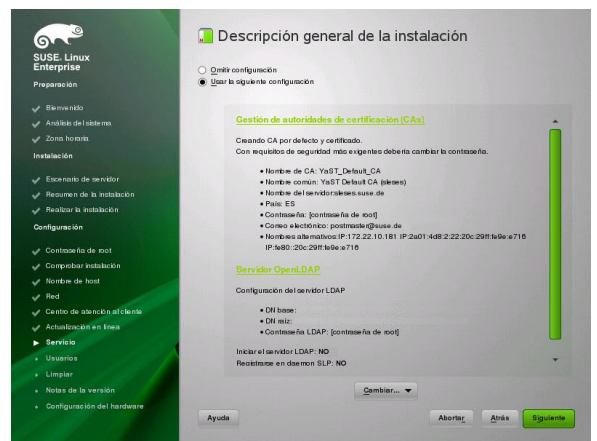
SUSE. Linux Enterprise

Preparación

Bienvenido
Análisis del sistema
Zona horaria

Instalación

Escenario de servidor
Resumen de la instalación
Realizar la instalación

Configuración

Contraseña de root
Comprobar instalación
Nombre de host
Red
Centro de atención al cliente
Actualización en línea
Servicio
Usuarios
Limpiar
Notas de la versión
Configuración del hardware

Descripción general de la instalación

Omitir configuración
Usar la siguiente configuración

Gestión de autoridades de certificación (CAs)

Creando CA por defecto y certificado.
Con requisitos de seguridad más exigentes debería cambiar la contraseña.

• Nombre de CA: YaST_Default_CA
• Nombre común: YaST Default CA (sleses)
• Nombre del servidor:sleses.suse.de
• País: ES
• Contraseña: [contraseña de root]
• Correo electrónico: postmaster@suse.de
• Nombres alternativos:IP:172.22.10.181 IP:2a01:4d8:2:22:20c:29ff:fe9e:e716 IP:fe80::20c:29ff:fe9e:e716

Servidor OpenLDAP

Configuración del servidor LDAP

• DN base:
• DN raíz:
• Contraseña LDAP: [contraseña de root]

Iniciar el servidor LDAP: NO
Registrarse en daemon SLP: NO

Cambiar...

Ayuda
Abortar
Atrás
Siguiente